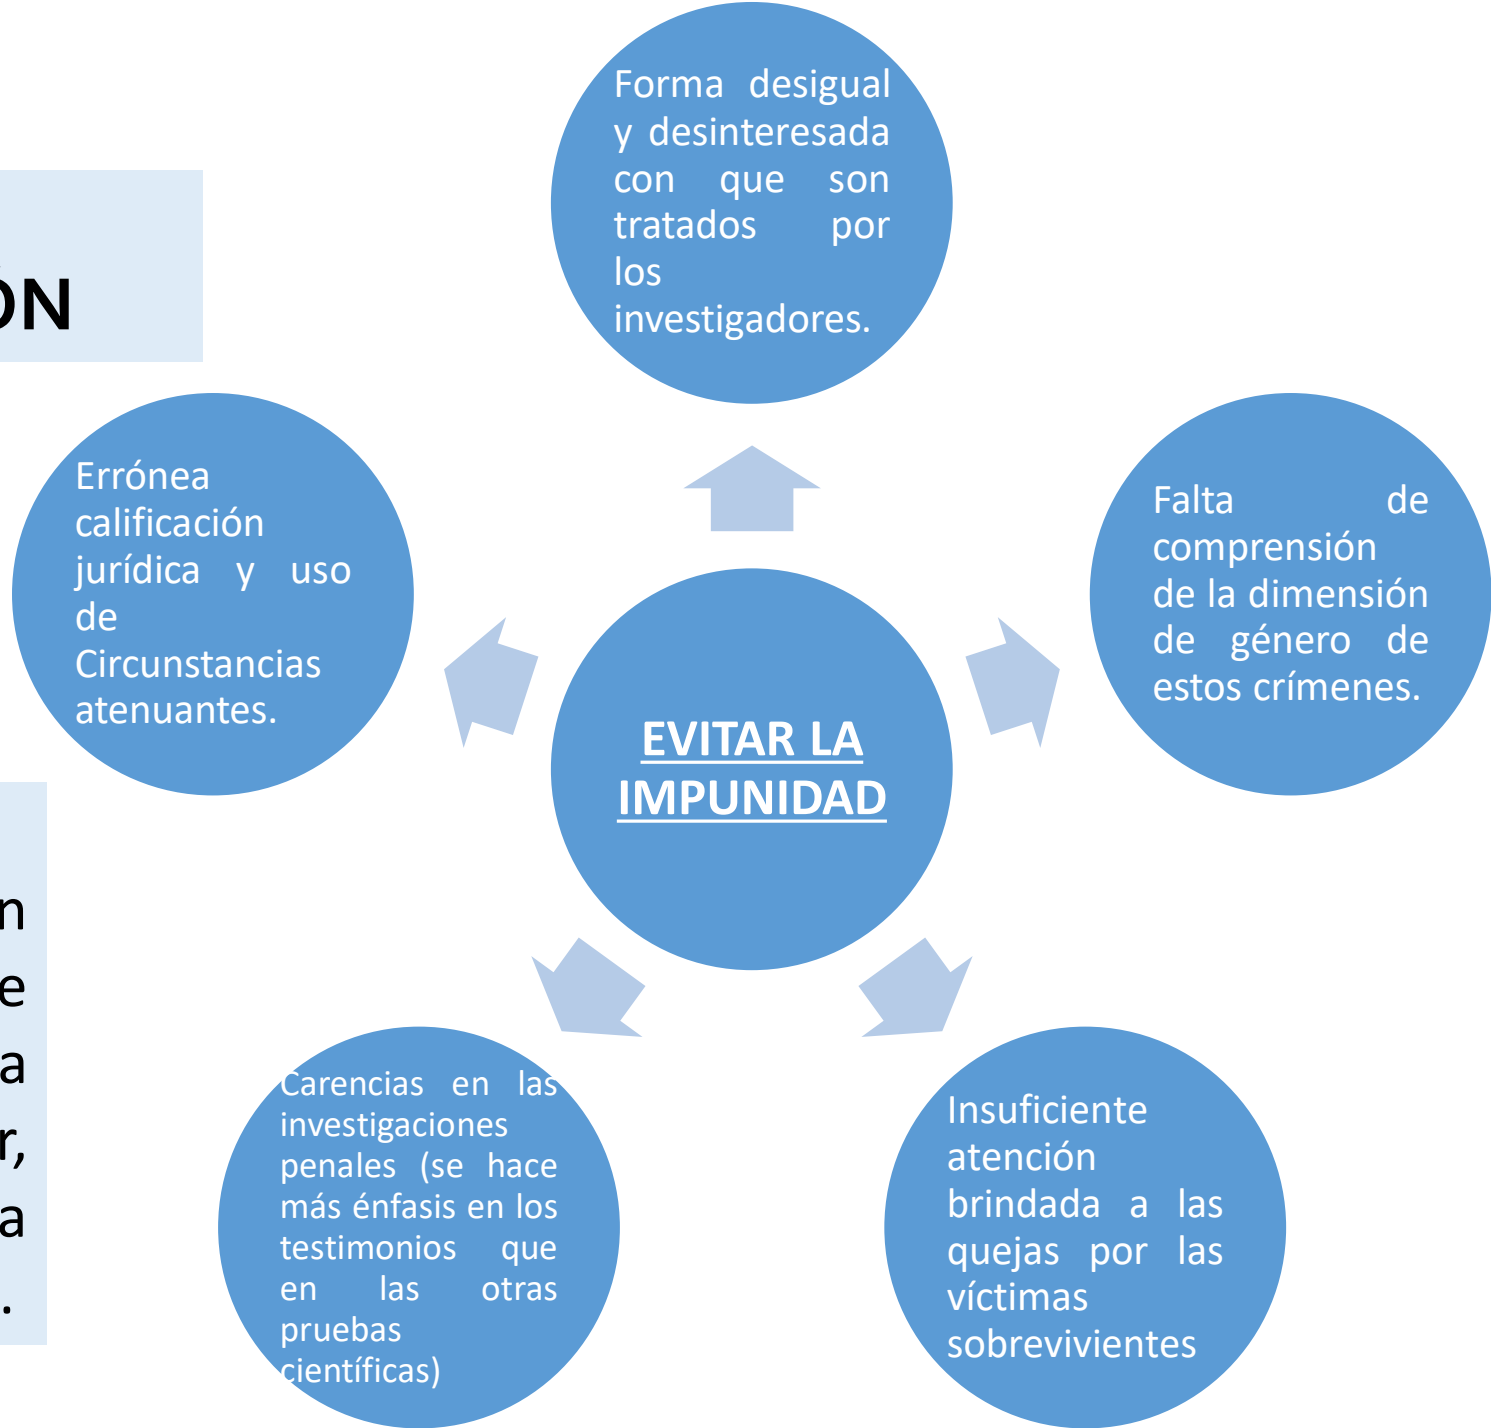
ÓN

n
e
a
r,
a
.

Forma desigual y desinteresada con que son tratados por los investigadores.

Errónea calificación jurídica y uso de Circunstancias atenuantes.

Falta de comprensión de la dimensión de género de estos crímenes.

EVITAR LA IMPUNIDAD

Carencias en las investigaciones penales (se hace más énfasis en los testimonios que en las otras pruebas científicas)

Insuficiente atención brindada a las quejas por las víctimas sobrevivientes